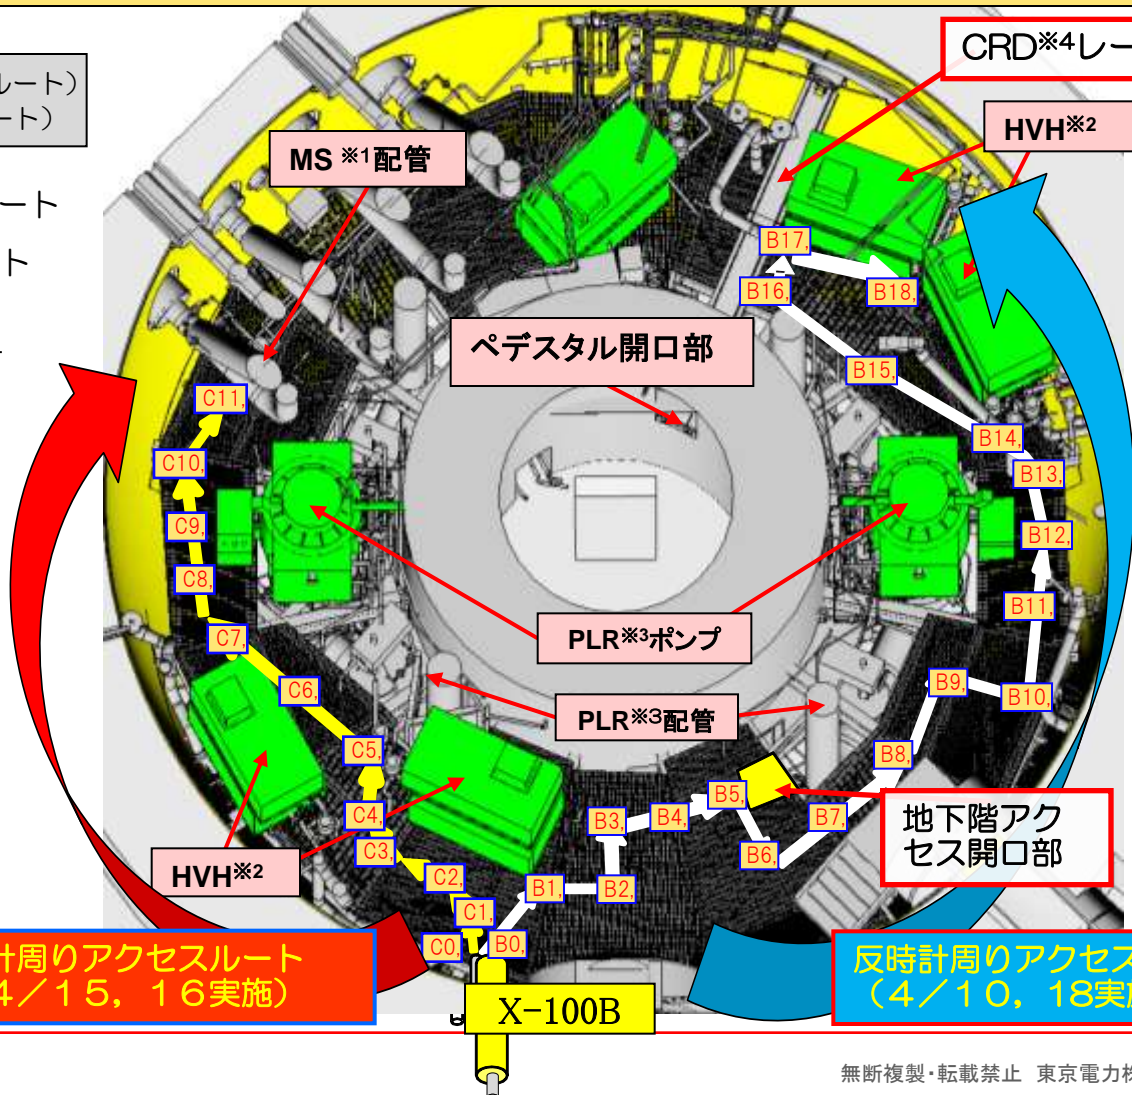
ルート）
ート）

ート
ト

CRD※4レー

HVH※2

MS ※1配管

B17

B16

B18

ペデスタル開口部

B15

C11

B14

C10

B13

C9

B12

C8

B11

C7

PLR※3ポンプ

C6

B9

B10

C5

PLR※3配管

B8

B5

C4

B4

B7

地下階アクセス開口部

B3

C3

B6

HVH※2

C2

C1

B1

B2

C0

B0

計周りアクセスルート
4／15，16実施）

X-100B

反時計周りアクセス
（4／10，18実

無断複製･転載禁止 東京電力